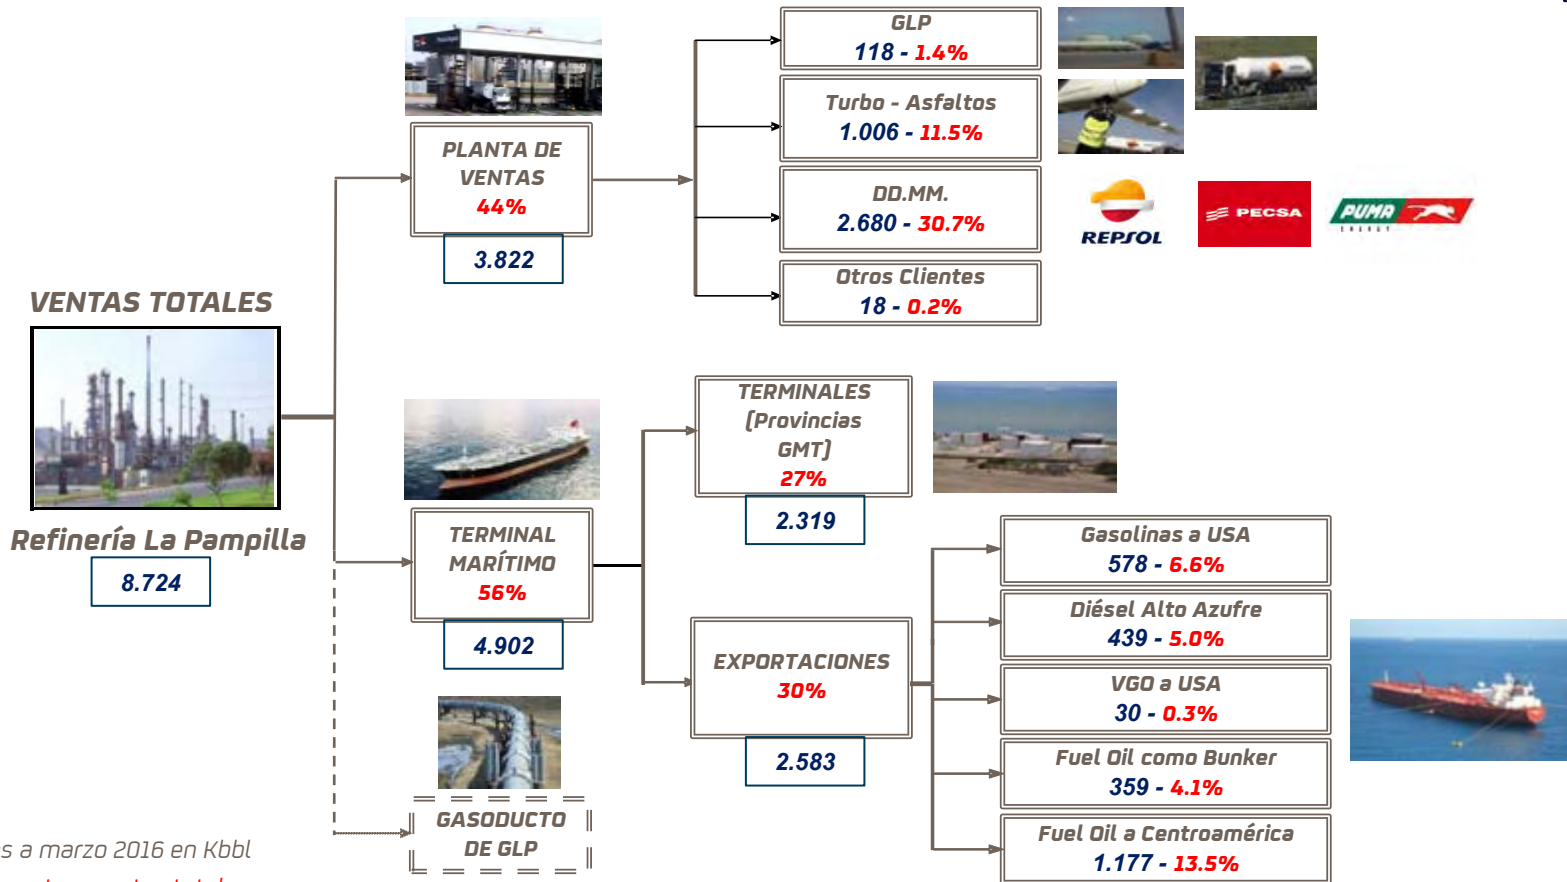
VENTAS TOTALES

Refinería La Pampilla
8.724

PLANTA DE VENTAS
44%
3.822

GLP
118 - 1.4%

Turbo - Asfaltos
1.006 - 11.5%

DD.MM.
2.680 - 30.7%

Otros Clientes
18 - 0.2%

REPSOL
PECSA
PUMA

TERMINAL MARÍTIMO
56%
4.902

TERMINALES (Provincias GMT)
27%
2.319

EXPORTACIONES
30%
2.583

Gasolinas a USA
578 - 6.6%

Diésel Alto Azufre
439 - 5.0%

VGO a USA
30 - 0.3%

Fuel Oil como Bunker
359 - 4.1%

Fuel Oil a Centroamérica
1.177 - 13.5%

GASODUCTO DE GLP

s a marzo 2016 en Kbbl
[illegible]